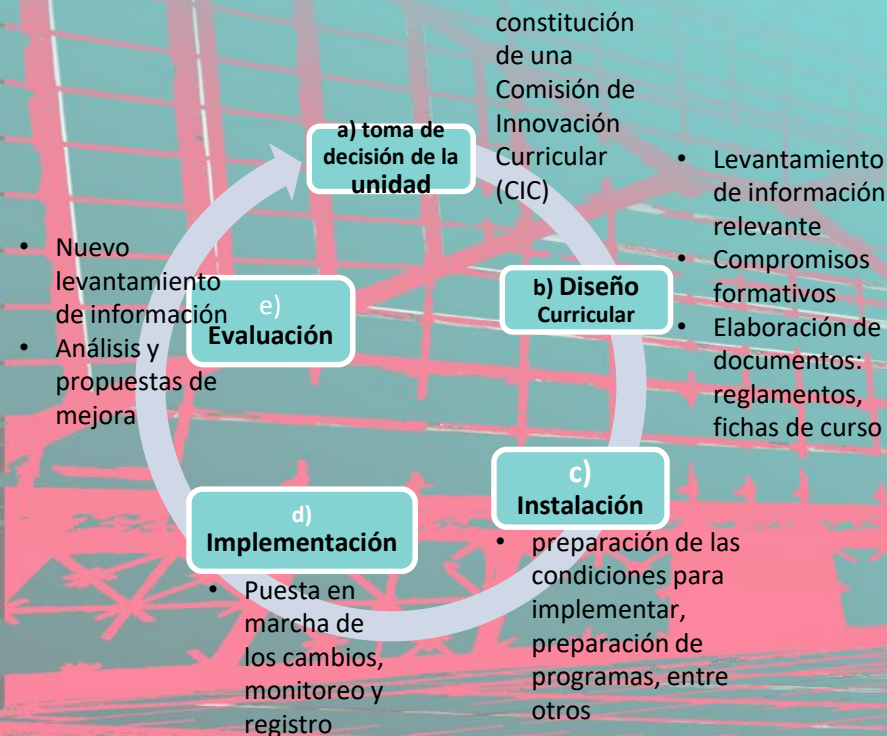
constitución de una Comisión de Innovación Curricular (CIC)

a) toma de decisión de la unidad

• Levantamiento de información relevante
• Compromisos formativos
• Elaboración de documentos: reglamentos, fichas de curso

b) Diseño Curricular

• Nuevo levantamiento de información
• Análisis y propuestas de mejora

e) Evaluación

c) Instalación

• preparación de las condiciones para implementar, preparación de programas, entre otros

d) Implementación

• Puesta en marcha de los cambios, monitoreo y registro